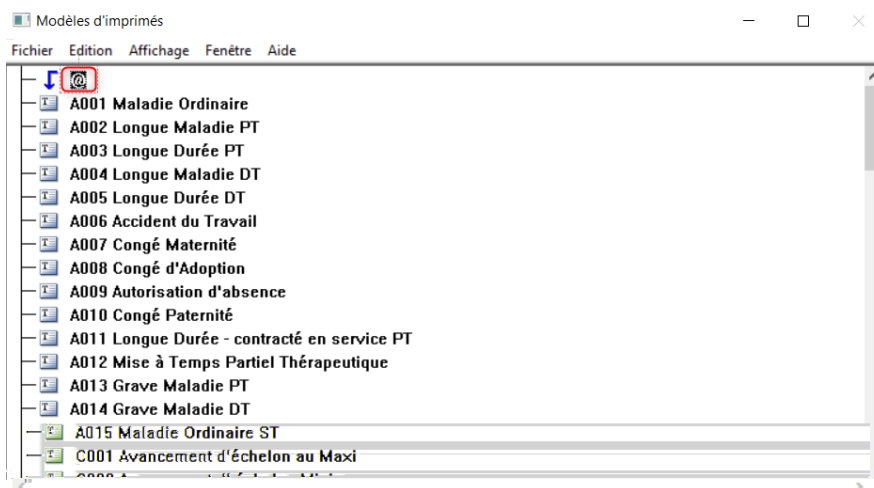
Modèles d'imprimés

Fichier Edition Affichage Fenêtre Aide

A001 Maladie Ordinaire
A002 Longue Maladie PT
A003 Longue Durée PT
A004 Longue Maladie DT
A005 Longue Durée DT
A006 Accident du Travail
A007 Congé Maternité
A008 Congé d'Adoption
A009 Autorisation d'absence
A010 Congé Paternité
A011 Longue Durée - contracté en service PT
A012 Mise à Temps Partiel Thérapeutique
A013 Grave Maladie PT
A014 Grave Maladie DT
A015 Maladie Ordinaire ST
C001 Avancement d'échelon au Maxi
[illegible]